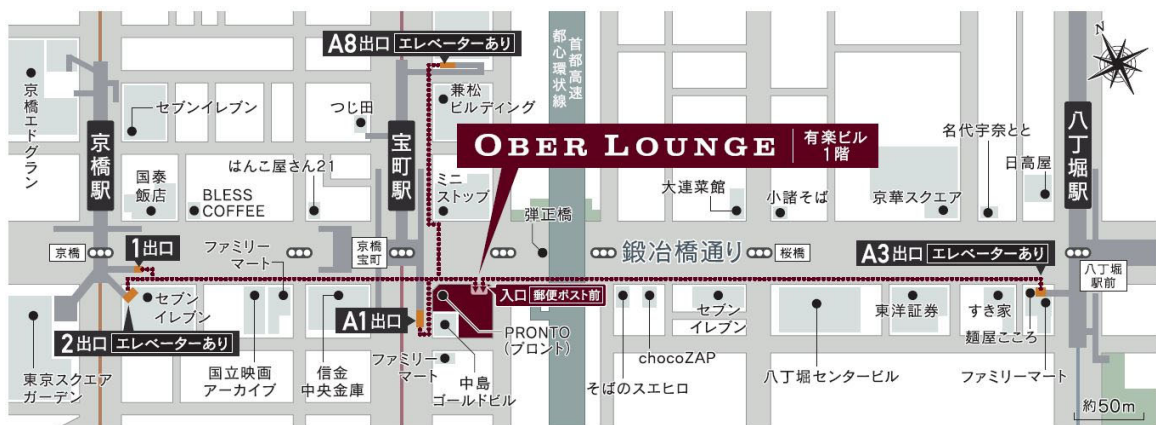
A8出口 エレベーターあり

首都高速都心環状線

N

京橋エドグラン

セブンイレブン

つじ田

兼松ビルディング

京橋駅

宝町駅

OBER LOUNGE 有楽ビル1階

名代宇奈とと

八丁堀駅

国泰飯店

BLESS COFFEE

はんこ屋さん21

ミニストップ

大連菜館

小諸そば

京華スクエア

日高屋

弾正橋

京橋

1出口

ファミリーマート

京橋宝町

鍛冶橋通り

桜橋

A3出口 エレベーターあり

八丁堀駅前

セブンイレブン

入口 郵便ポスト前

セブンイレブン

東洋証券

すき家

麺屋こころ

2出口 エレベーターあり

A1出口

PRONTO (プロント)

chocoZAP

東京スクエアガーデン

国立映画アーカイブ

信金中央金庫

ファミリーマート

中島ゴールドビル

そばのスエヒロ

八丁堀センタービル

ファミリーマート

約50m